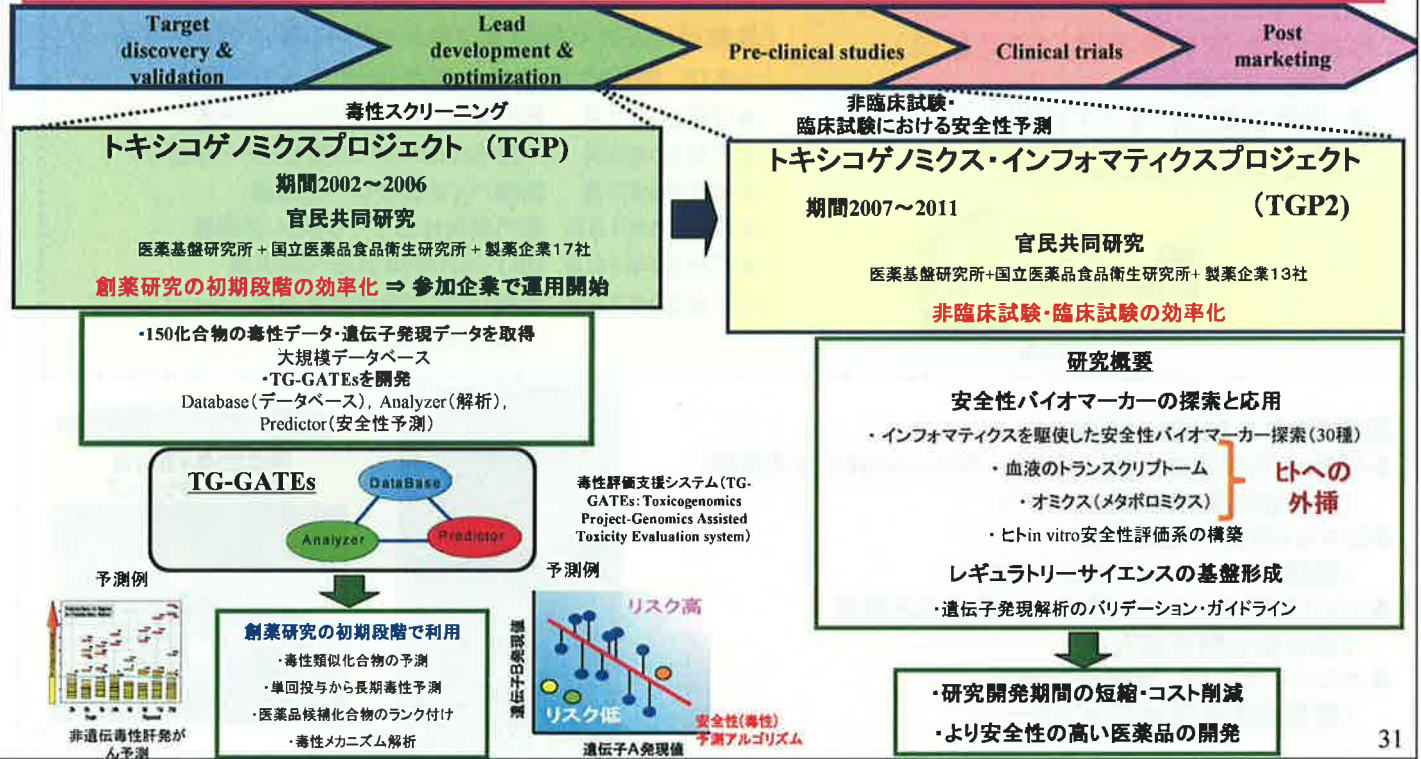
Target discovery & validation

Lead development & optimization

Pre-clinical studies

Clinical trials

Post marketing

毒性スクリーニング

トキシコゲノミクスプロジェクト (TGP)

期間2002～2006

官民共同研究

医薬基盤研究所＋国立医薬品食品衛生研究所＋製薬企業17社

創薬研究の初期段階の効率化 ⇒ 参加企業で運用開始

・150化合物の毒性データ・遺伝子発現データを取得
大規模データベース
・TG-GATEsを開発
Database(データベース), Analyzer(解析), Predictor(安全性予測)

TG-GATEs

DataBase

Analyzer

Predictor

毒性評価支援システム(TG-GATEs: Toxicogenomics Project-Genomics Assisted Toxicity Evaluation system)

予測例

非遺伝毒性肝発がん予測

創薬研究の初期段階で利用

・毒性類似化合物の予測
・単回投与から長期毒性予測
・医薬品候補化合物のランク付け
・毒性メカニズム解析

予測例

リスク高

リスク低

遺伝子B発現値

遺伝子A発現値

安全性(毒性)予測アルゴリズム

非臨床試験・臨床試験における安全性予測

トキシコゲノミクス・インフォマティクスプロジェクト

期間2007～2011

(TGP2)

官民共同研究

医薬基盤研究所+国立医薬品食品衛生研究所+製薬企業13社

非臨床試験・臨床試験の効率化

研究概要

安全性バイオマーカーの探索と応用

・インフォマティクスを駆使した安全性バイオマーカー探索(30種)

・血液のトランスクリプトーム

・オミクス(メタボロミクス)

ヒトへの外挿

・ヒトin vitro安全性評価系の構築

レギュラトリーサイエンスの基盤形成

・遺伝子発現解析のバリデーション・ガイドライン

・研究開発期間の短縮・コスト削減

・より安全性の高い医薬品の開発

31